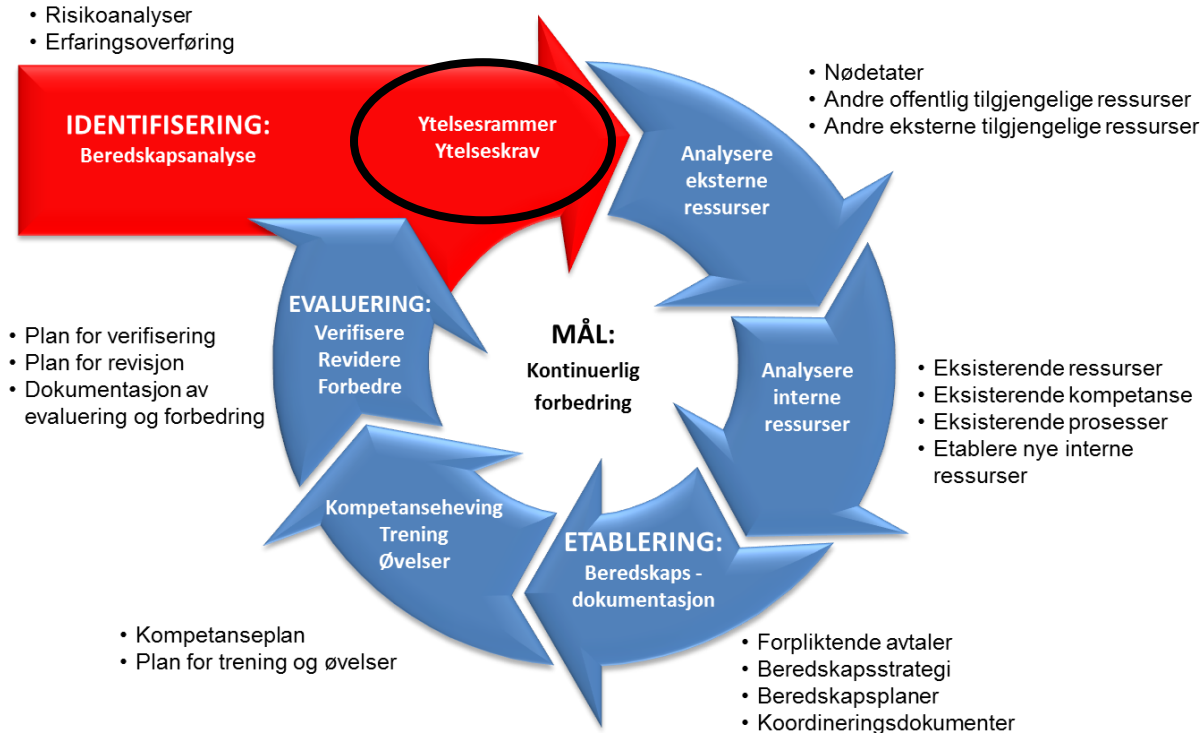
• Risikoanalyser
• Erfaringsoverføring

IDENTIFISERING:
Beredskapsanalyse

Ytelsesrammer
Ytelseskrav

• Nødetater
• Andre offentlig tilgjengelige ressurser
• Andre eksterne tilgjengelige ressurser

Analysere eksterne ressurser

MÅL:
Kontinuerlig forbedring

EVALUERING:
Verifisere
Revidere
Forbedre

• Plan for verifisering
• Plan for revisjon
• Dokumentasjon av evaluering og forbedring

Analysere interne ressurser

• Eksisterende ressurser
• Eksisterende kompetanse
• Eksisterende prosesser
• Etablere nye interne ressurser

Kompetanseheving
Trening
Øvelser

ETABLERING:
Beredskaps - dokumentasjon

• Kompetanseplan
• Plan for trening og øvelser

• Forpliktende avtaler
• Beredskapsstrategi
• Beredskapsplaner
• Koordineringsdokumenter